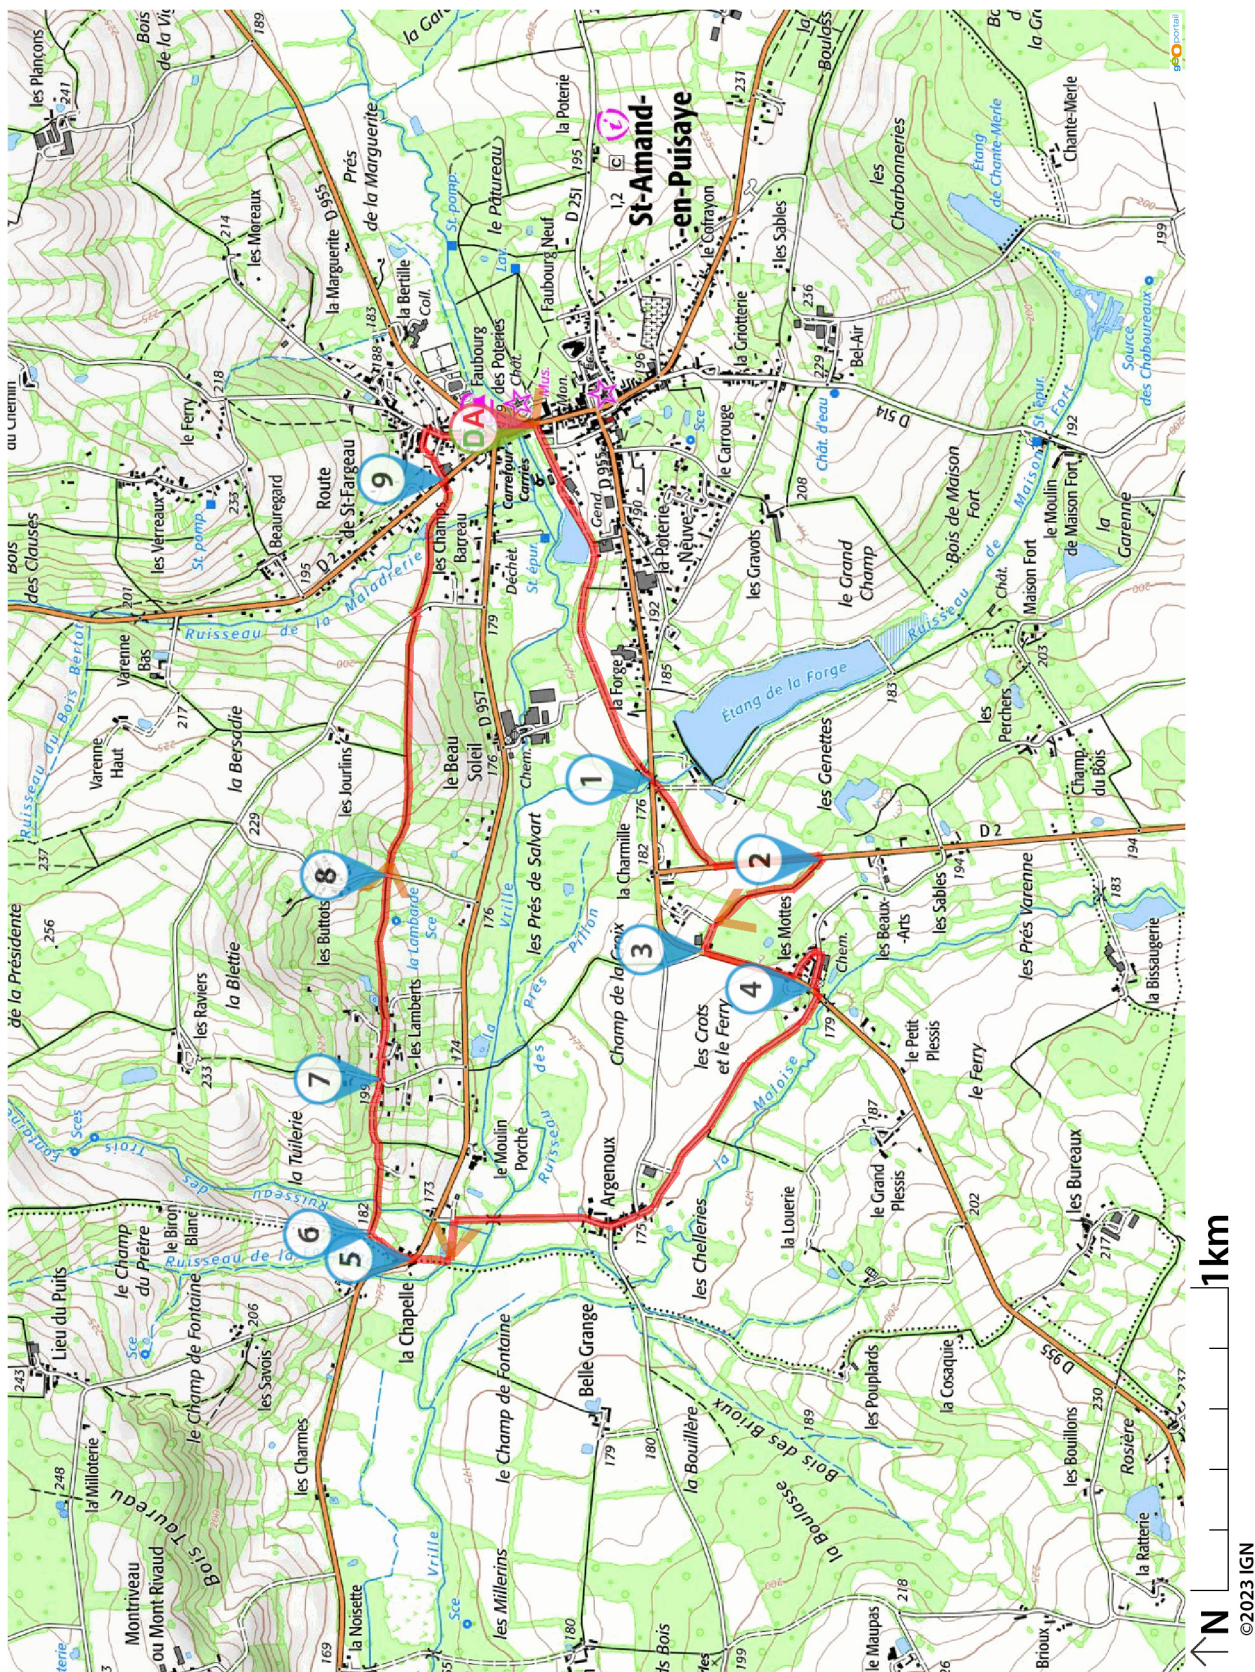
St-Amand-en-Puisaye
D A
1
2
3
4
5
6
7
8
9
les Plançons
Bois de la Vi
la Gar
Prés de la Marguerite
la Marguerite
D 955
les Moreaux
le Ferry
la Bertille
Coll.
le Patureau
Faubourg des Poteries
Faubourg Neuf
la Poterie
D 251
le Cotrayon
les Sables
la Griotterie
Bel-Air
les Charbonneries
Étang de Chante-Merle
Chante-Merle
Source des Chabourreaux
D 514
Château d'eau
le Carrouge
les Gravots
le Grand Champ
Bois de Maison Fort
Maison Fort
le Moulin de Maison Fort
la Garenne
Ruisseau de Maison Fort
Étang de la Forge
la Forge
la Poterie
Neuve
Carrefour Carrés
Route de St-Fargeau
D 2
Beauregard
les Verreaux
Bois des Clauses
les Champs Barreau
Ruisseau de la Maladrerie
Varenne Bas
Varenne Haut
Ruisseau du Bois Bertot
la Bersadie
les Jourlins
le Beau Soleil
D 957
les Genettes
les Perchers
Champ du Bois
la Charmille
les Prés de Salvart
Vrille
les Buttots
la Lambarde
les Mottes
les Beaux-Arts
les Sables
les Prés Varenne
la Bissaugerie
Champ de la Croix
les Crots et le Ferry
le Petit Plessis
le Ferry
les Lamberts
les Raviers
la Blettie
de la Présidente
la Tuilerie
Trois Fontaines
Ruisseau des Trois Fontaines
Prés des Ruisseau
le Moulin Porché
Argenoux
la Maloise
le Grand Plessis
les Bureaux
la Louerie
les Chelleries
le Biron Blanc
le Champ du Prêtre
Ruisseau de la Fontaine
la Chapelle
le Champ de Fontaine
Belle Grange
Lieu du Puits
les Savois
les Charmes
la Milloterie
Bois Taureau
Montriveau ou Mont Rivaud
la Noisette
les Millerins
la Bouillère
Bois des Brioux
la Boulasse
les Pouplards
la Cosaquie
les Bouillons
Rosière
la Ratterie
le Maupas
Briou
1 km
N
©2023 IGN